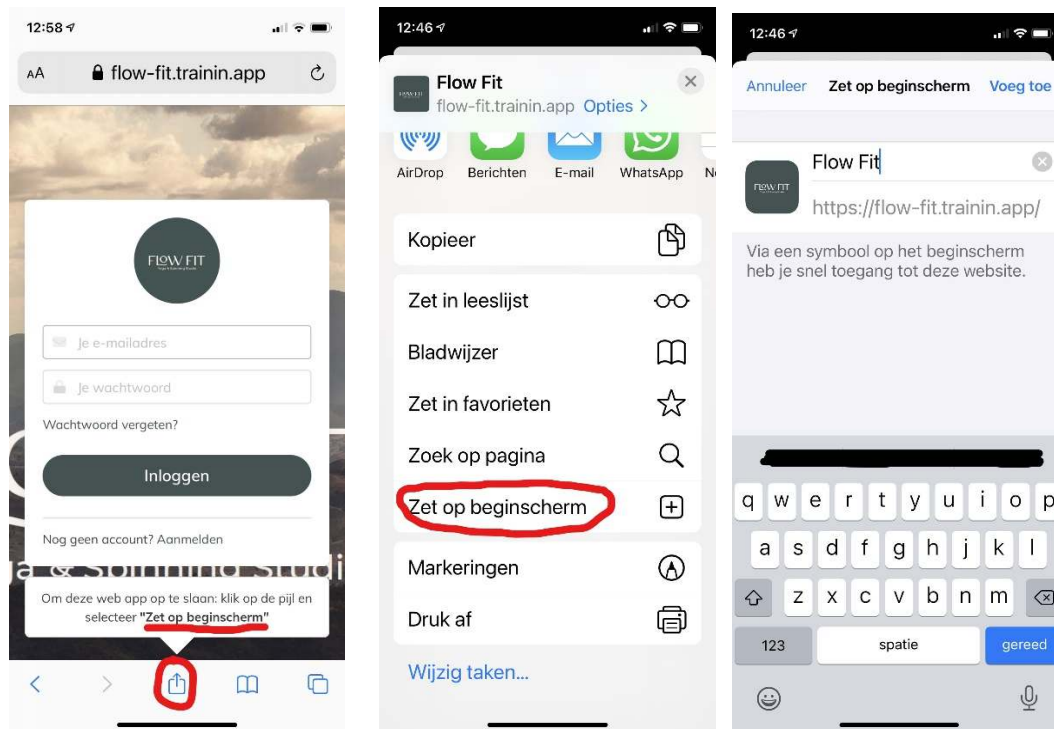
12:58

AA flow-fit.trainin.app

FLOW FIT

Je e-mailadres

Je wachtwoord

Wachtwoord vergeten?

Inloggen

Nog geen account? Aanmelden

Om deze web app op te slaan: klik op de pijl en selecteer "Zet op beginscherm"

12:46

Flow Fit
flow-fit.trainin.app Opties >

AirDrop Berichten E-mail WhatsApp N

Kopieer

Zet in leeslijst

Bladwijzer

Zet in favorieten

Zoek op pagina

Zet op beginscherm

Markeringen

Druk af

Wijzig taken...

12:46

Annuleer Zet op beginscherm Voeg toe

Flow Fit

https://flow-fit.trainin.app/

Via een symbool op het beginscherm heb je snel toegang tot deze website.

q w e r t y u i o p
a s d f g h j k l
z x c v b n m
123 spatie gereed